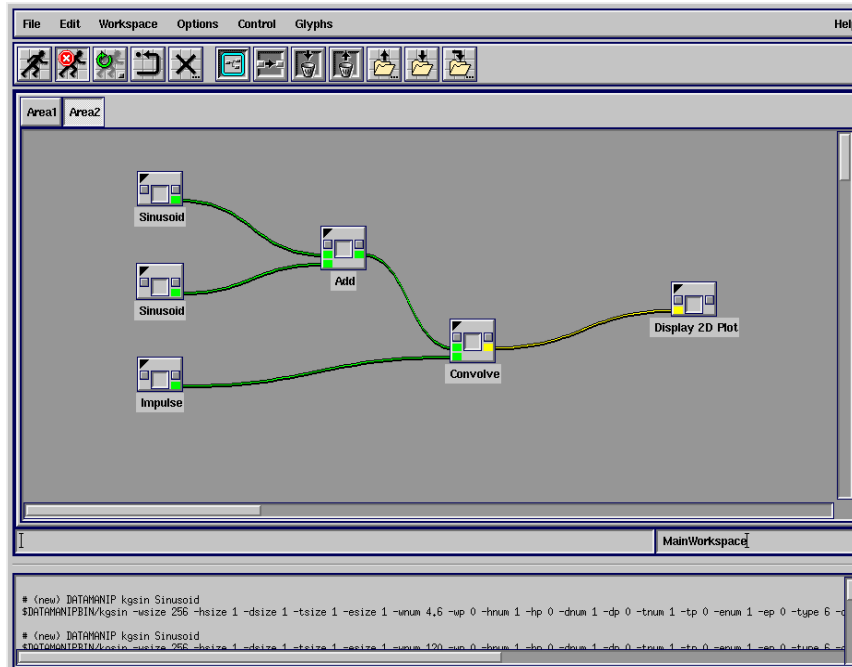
File Edit Workspace Options Control Glyphs Hel

Area1 Area2

Sinusoid

Sinusoid

Impulse

Add

Convolve

Display 2D Plot

MainWorkspace

# (new) DATAMANIP kgsin Sinusoid
$DATAMANIPBIN/kgsin -wsize 256 -hsize 1 -dsize 1 -tsize 1 -esize 1 -wnum 4.6 -wp 0 -hnum 1 -hp 0 -dnum 1 -dp 0 -tnum 1 -tp 0 -enum 1 -ep 0 -type 6 -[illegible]

# (new) DATAMANIP kgsin Sinusoid
$DATAMANIPBIN/kgsin -wsize 256 -hsize 1 -dsize 1 -tsize 1 -esize 1 -wnum 120 -wp 0 -hnum 1 -hp 0 -dnum 1 -dp 0 -tnum 1 -tp 0 -enum 1 -ep 0 -type 6 -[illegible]